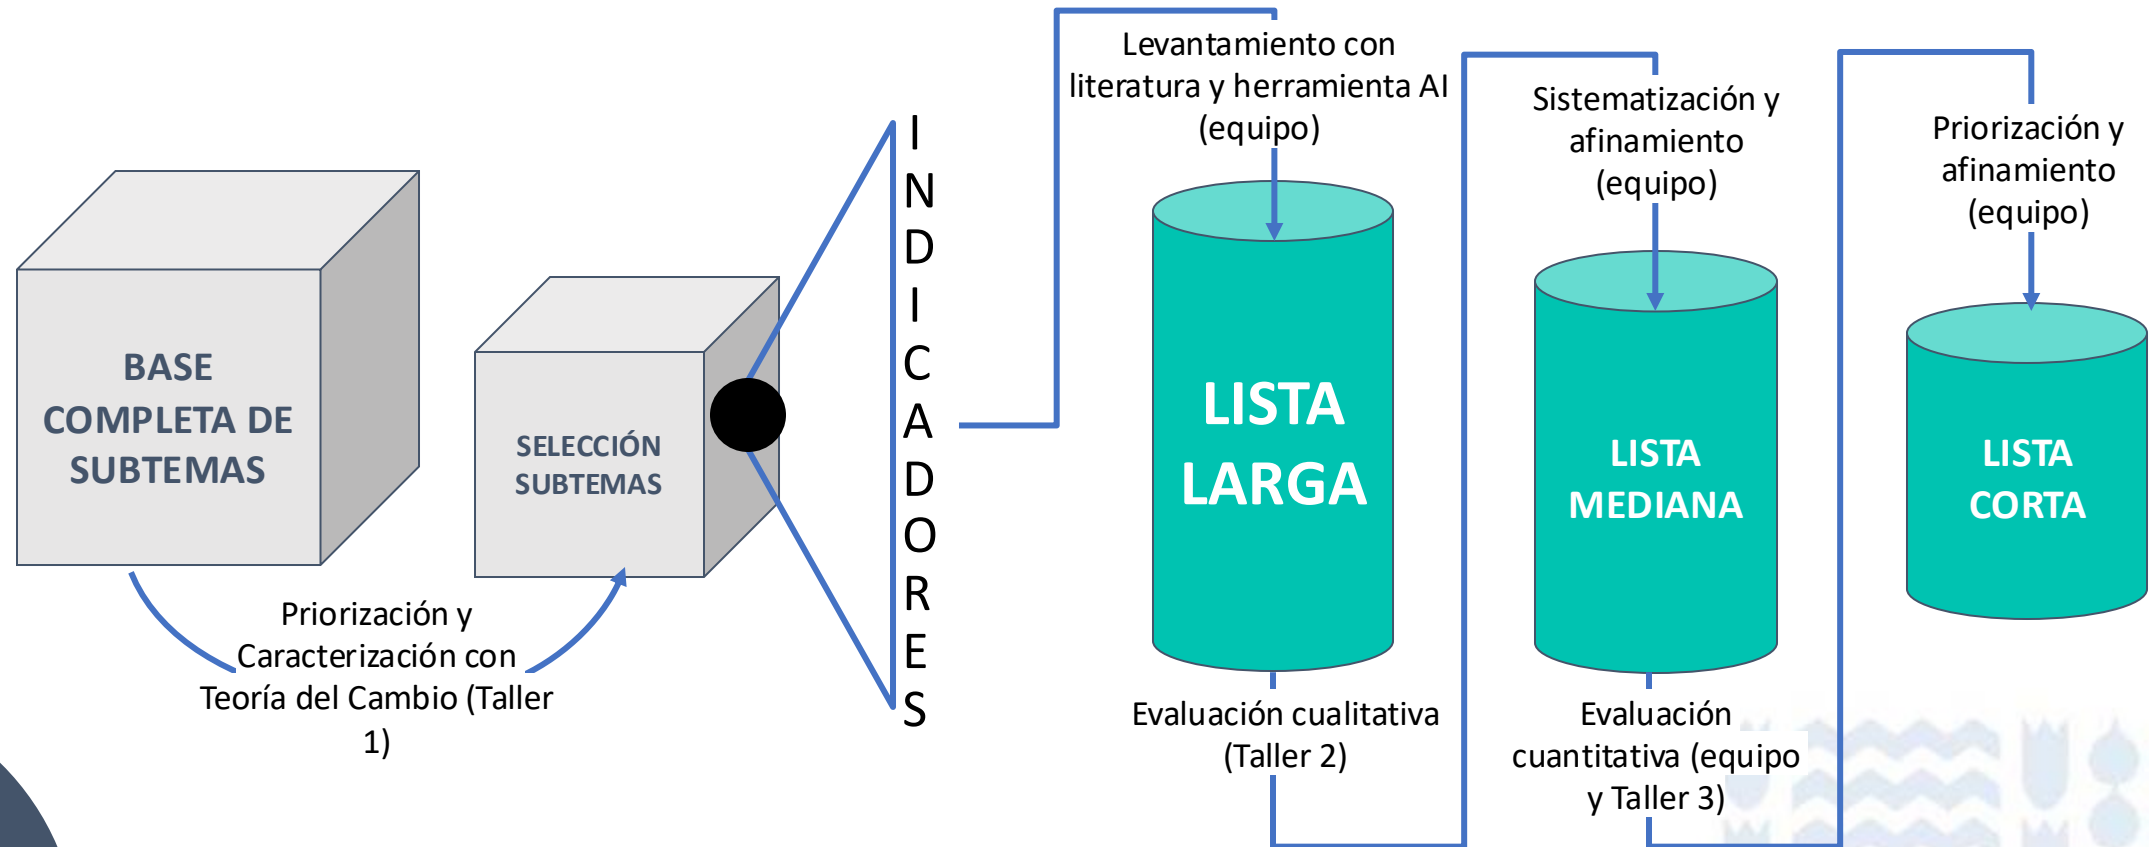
BASE COMPLETA DE SUBTEMAS

Priorización y Caracterización con Teoría del Cambio (Taller 1)

SELECCIÓN SUBTEMAS

INDICADORES

Levantamiento con literatura y herramienta AI (equipo)

LISTA LARGA

Evaluación cualitativa (Taller 2)

Sistematización y afinamiento (equipo)

LISTA MEDIANA

Evaluación cuantitativa (equipo y Taller 3)

Priorización y afinamiento (equipo)

LISTA CORTA